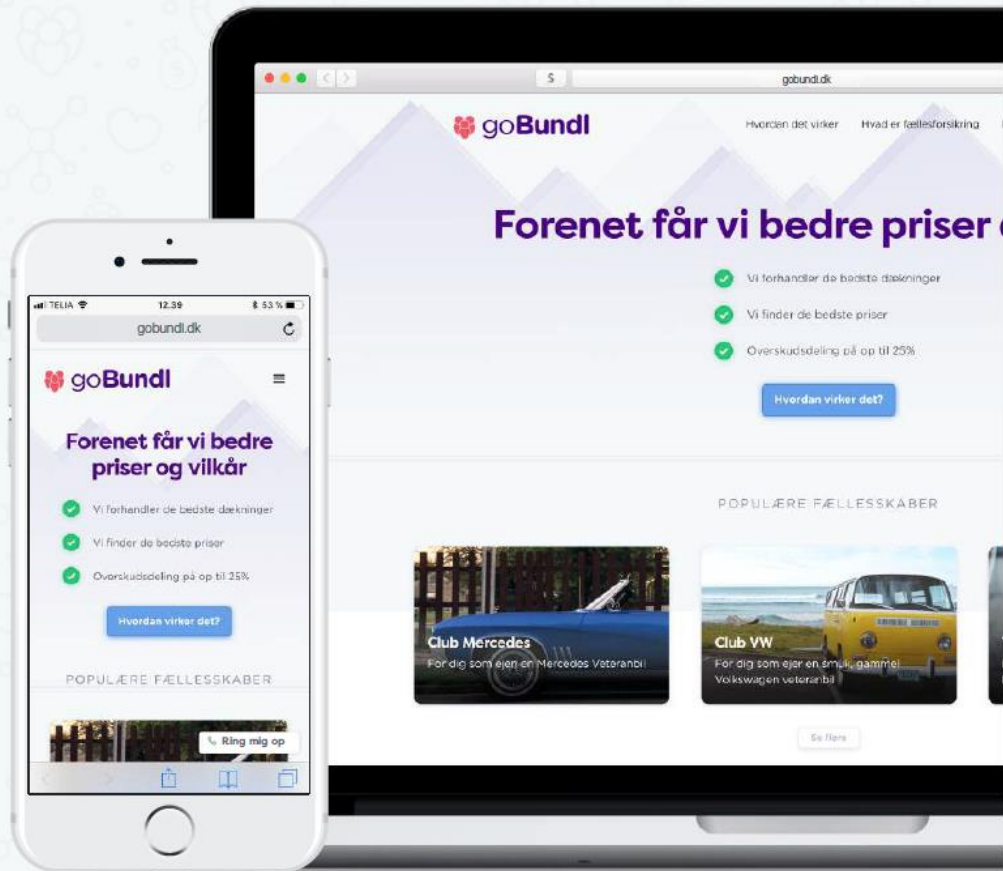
gobundl.dk

goBundl

Hvordan det virker Hvad er fællesforsikring

Forenet får vi bedre priser

Vi forhandler de bedste dækninger

Vi finder de bedste priser

Overskudsdeling på op til 25%

Hvordan virker det?

POPULÆRE FÆLLESSKABER

Club Mercedes
For dig som ejer en Mercedes Veteranbil

Club VW
For dig som ejer en smuk, gammel Volkswagen veteranbil

Se flere

TELIA 12.39 53 %

gobundl.dk

goBundl

Forenet får vi bedre priser og vilkår

Vi forhandler de bedste dækninger

Vi finder de bedste priser

Overskudsdeling på op til 25%

Hvordan virker det?

POPULÆRE FÆLLESSKABER

Ring mig op